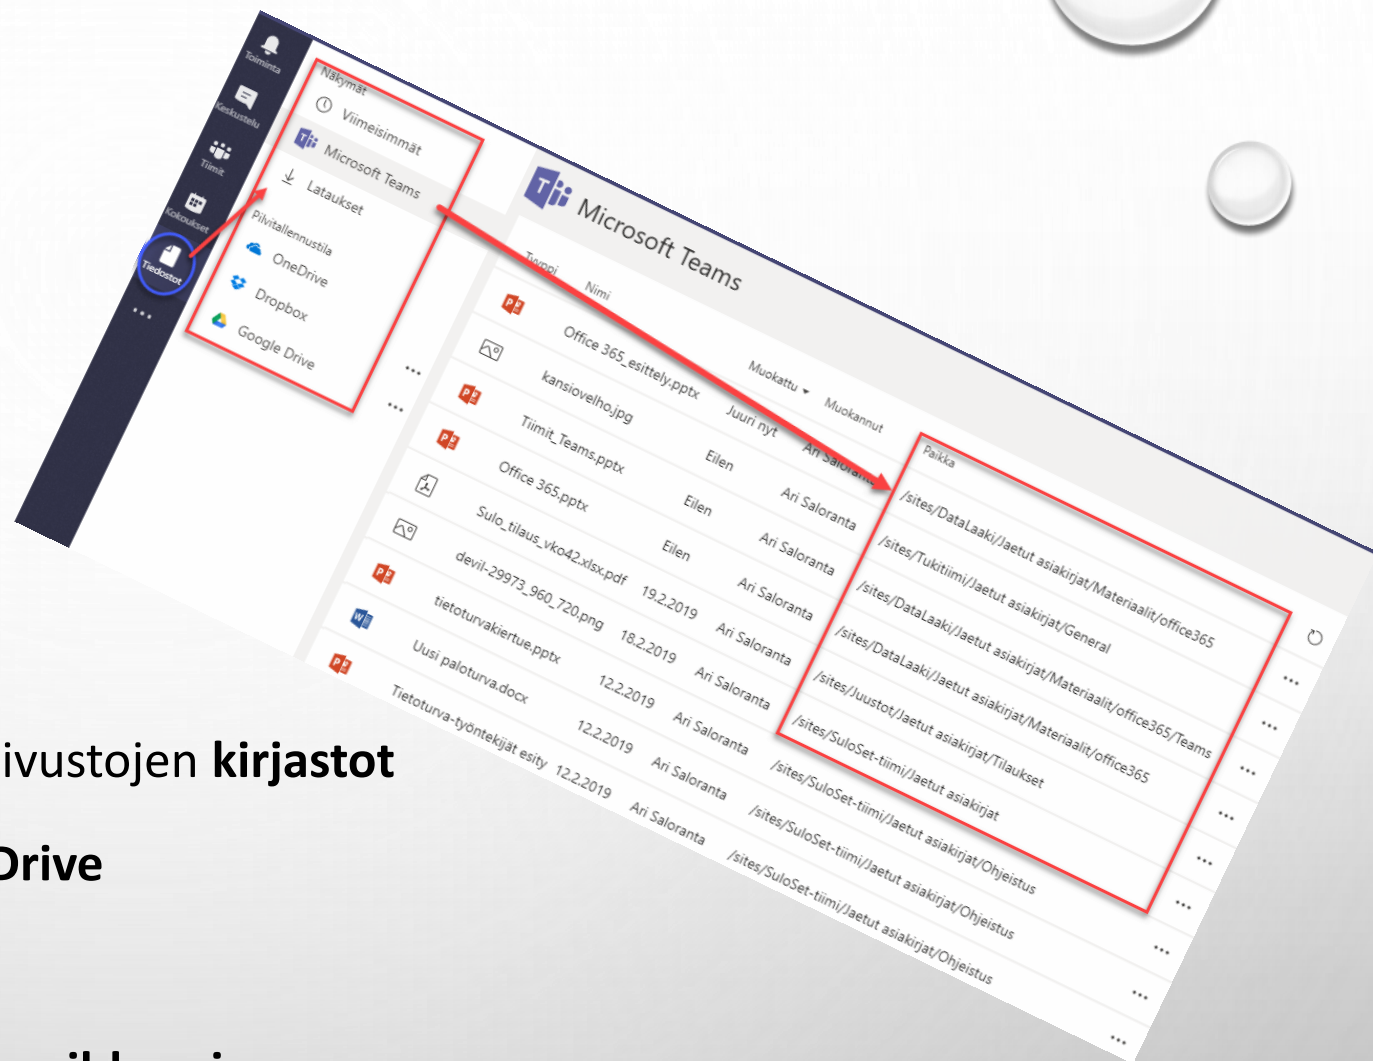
Toiminta
Keskustelu
Tiimit
Kokoukset
Tiedostot
...

Näkymät
Viimeisimmät
Microsoft Teams
Lataukset
Pilvitallennustila
OneDrive
Dropbox
Google Drive

Microsoft Teams

| Tyyppi | Nimi | Muokattu | Muokannut | Paikka |
|---|---|---|---|---|
| | Office 365_esittely.pptx | Juuri nyt | Ari Saloranta | /sites/DataLaaki/Jaetut asiakirjat/Materiaalit/office365 |
| | kansiovelho.jpg | Eilen | Ari Saloranta | /sites/Tukitiimi/Jaetut asiakirjat/General |
| | Tiimit_Teams.pptx | Eilen | Ari Saloranta | /sites/DataLaaki/Jaetut asiakirjat/Materiaalit/office365/Teams |
| | Office 365.pptx | Eilen | Ari Saloranta | /sites/DataLaaki/Jaetut asiakirjat/Materiaalit/office365 |
| | Sulo_tilaus_vko42.xlsx.pdf | 19.2.2019 | Ari Saloranta | /sites/Juustot/Jaetut asiakirjat/Tilaukset |
| | devil-29973_960_720.png | 18.2.2019 | Ari Saloranta | /sites/SuloSet-tiimi/Jaetut asiakirjat |
| | tietoturvakiertue.pptx | 12.2.2019 | Ari Saloranta | /sites/SuloSet-tiimi/Jaetut asiakirjat/Ohjeistus |
| | Uusi paloturva.docx | 12.2.2019 | Ari Saloranta | /sites/SuloSet-tiimi/Jaetut asiakirjat/Ohjeistus |
| | Tietoturva-työntekijät esity | 12.2.2019 | Ari Saloranta | /sites/SuloSet-tiimi/Jaetut asiakirjat/Ohjeistus |

ivustojen kirjastot
Drive